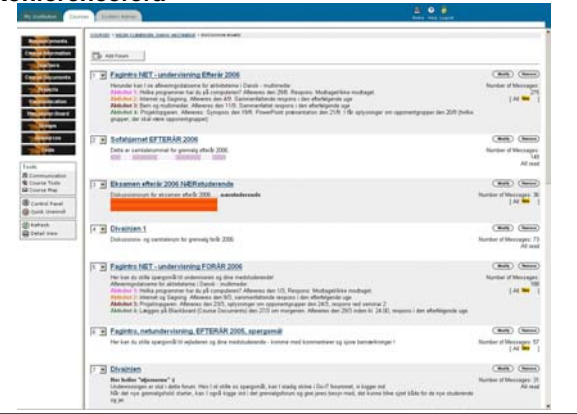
My Institution Courses System Admin

Home Help Logout

Announcements
Course Information
Teachers
Course Documents
Projects
Communication
Discussion Board
Groups
Resources
Tools

Tools
Communication
Course Tools
Course Map
Control Panel
Quick Unenroll
Refresh
Detail View

Add Forum

1 Fagintro NET - undervisning Efterår 2006
Herunder kan I se afleveringsdatoerne for aktiviteterne i Danok - multimedie
Aktivitet 1: Hvilke programmer har du på computeren? Afleveres den 29/8. Respons: Modtager/ikke modtaget
Aktivitet 2: Internet og Søgning. Afleveres den 4/9. Sammenfattende respons i den efterfølgende uge
Aktivitet 3: Billeder og multimedier. Afleveres den 11/9. Sammenfattende respons i den efterfølgende uge
Aktivitet 4: Projektopgaven. Afleveres: Synopsis den 19/9, PowerPoint præsentation den 21/9. I får opsyninger om opponentgruppen den 20/9
Modify Remove
Number of Messages: 175
[ All New ]

2 Sofabjørnet EFTERÅR 2006
Dette er samtaleforum for gennemgang efterår 2006
Modify Remove
Number of Messages: 148
All read

3 Eksamen efterår 2006 NETstuderende
Diskussionsrum for eksamen efterår 2006
Modify Remove
Number of Messages: 36
[ All New ]

4 Divaizinen 1
Diskussions- og samtalerum for gennemgang forår 2006
Modify Remove
Number of Messages: 73
All read

5 Fagintro NET - undervisning FORÅR 2006
Her kan du stille spørgsmål til underviseren og dine medstuderende!
Afleveringsdatoerne for aktiviteterne i Danok - multimedie
Aktivitet 1: Hvilke programmer har du på computeren? Afleveres den 1/3, Respons: Modtager/ikke modtaget
Aktivitet 2: Internet og Søgning. Afleveres den 9/3, sammenfattende respons i den efterfølgende uge
Aktivitet 3: Projektopgaven. Afleveres den 23/3, oplysninger om opponentgruppen 24/3, respons ved seminar 2
Aktivitet 4: Læggen på Blackboard (Course Documents) den 27/3 om morgenen. Afleveres den 29/3 inden kl. 24.00, respons i den efterfølgende uge
Modify Remove
Number of Messages: 160
[ All New ]

6 Fagintro, netundervisning, EFTERÅR 2005, spørgsmål
Her kan du stille spørgsmål til vejlederen og dine medstuderende - komme med kommentarer og sjove bemærkninger!
Modify Remove
Number of Messages: 57
[ All New ]

7 Divaizinen
Her holder "afjensnne" 1)
Undervisningen er slut i dette forum. Hvis I vil stille os spørgsmål, kan I stadig skrive i DivIT forummet, vi logger ind
Når det nye gennemgang starter, kan I også logge ind i det gennemgangsforum og give jeres besyv med, det kunne blive sjovt både for de nye studerende og jer.
Modify Remove
Number of Messages: 31
All read